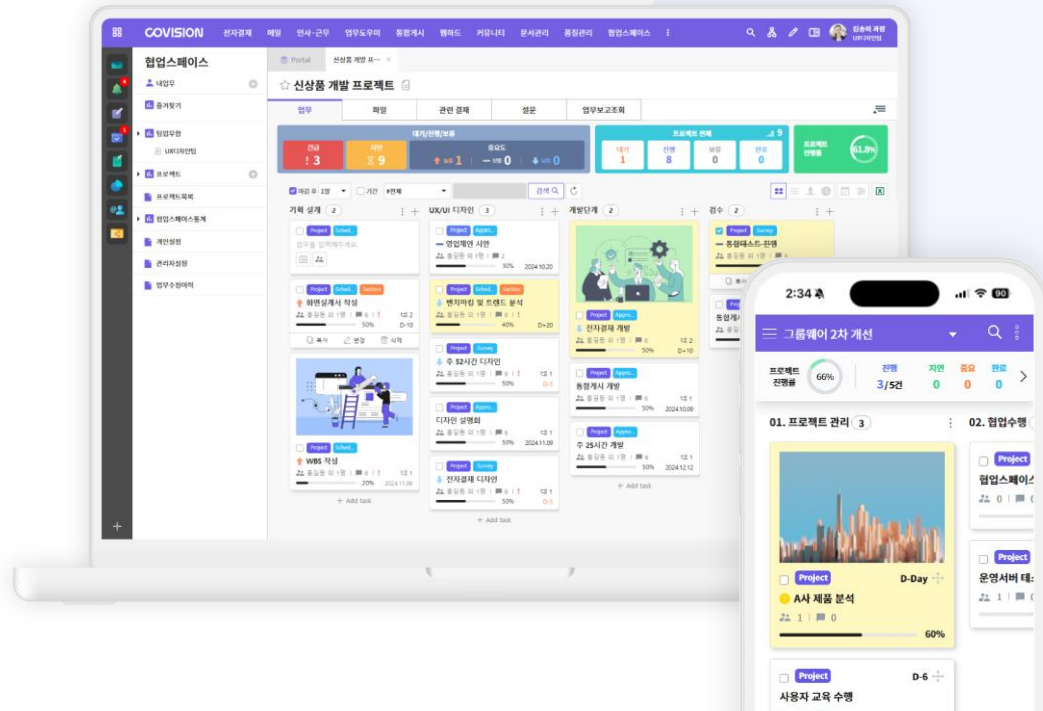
COVISION 전자결재 메일 인사·근무 업무도우미 통합게시 웹하드 커뮤니티 문서관리 통합관리 협업스페이스 ⋮

김송아 과장

협업스페이스

내업무

즐겨찾기

팀업무함

UX디자인팀

프로젝트

프로젝트목록

협업스페이스통계

개인설정

관리자설정

업무수정이력

Portal 신상품 개발 프... ×

☆ 신상품 개발 프로젝트

업무 파일 관련 결재 설문 업무보고조회

대기/진행/보류

긴급 3 지연 9 중요도 보통 1 보통 0 0

프로젝트 전체 9

대기 1 진행 8 보류 0 완료 0

프로젝트 진행률 61.8%

마감 순 1일 기간 전체 검색

기획 설계 2

Project Sched.

업무를 입력해주세요.

Project Sched. Section

화면설계서 작성

50% D-10

복사 편집 삭제

Project Sched.

WBS 작성

20% 2024.11.09

+ Add task

UX/UI 디자인 3

Project Appro.

영업제안 시안

50% 2024.10.20

Project Sched. Section

벤치마킹 및 트렌드 분석

40% D+20

Project Survey

주 52시간 디자인

50%

Project Appro.

디자인 설명회

50% 2024.11.09

Project Survey

전자결재 디자인

50%

+ Add task

개발단계 2

Project Appro.

전자결재 개발

50% D+10

통합게시 개발

50% 2024.10.09

Project Appro.

주 25시간 개발

50% 2024.12.12

+ Add task

검수 2

Project Survey

통합테스트-진행

Project

통합게시

2:34 90

그룹웨어 2차 개선

프로젝트 진행률 66%

진행 3/5건 지연 0 중요 0 완료 0

01. 프로젝트 관리 3

02. 협업수행

Project D-Day

A사 제품 분석

1 0

60%

Project D-6

사용자 교육 수행

Project

협업스페이

0 0

Project

운영서버 테

1 0